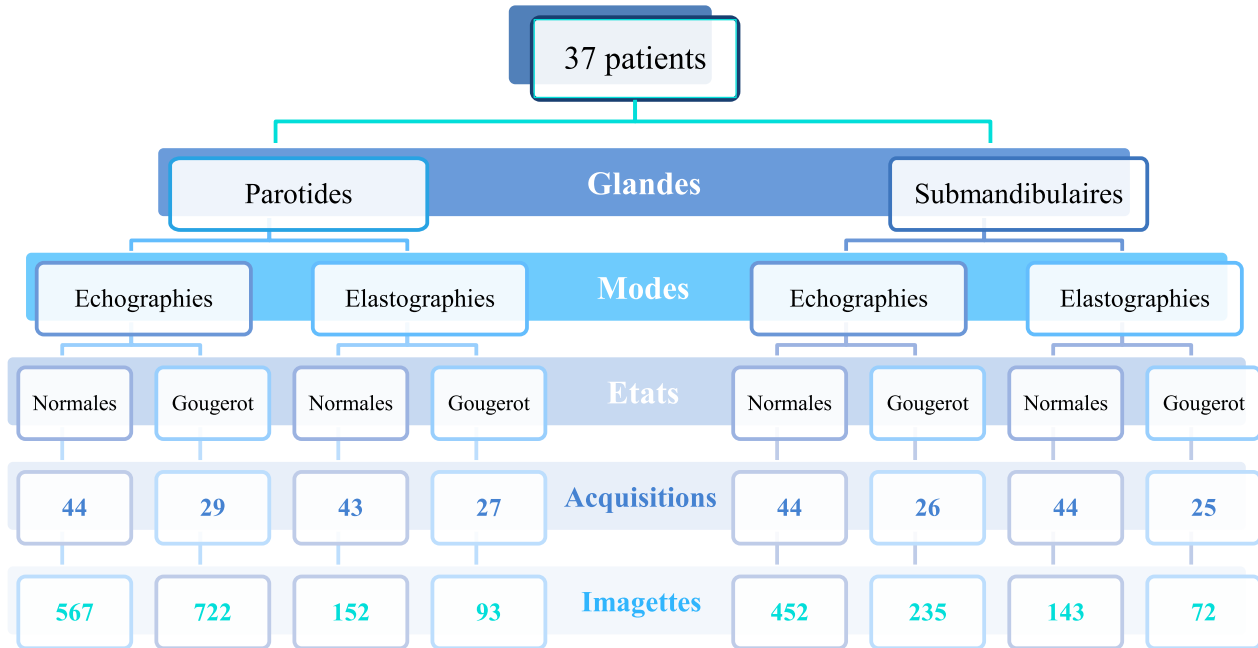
37 patients

Parotides
Glandes
Submandibulaires

Echographies
Elastographies
Modes
Echographies
Elastographies

Normales
Gougerot
Normales
Gougerot
Etats
Normales
Gougerot
Normales
Gougerot

44
29
43
27
Acquisitions
44
26
44
25

567
722
152
93
Imagettes
452
235
143
72